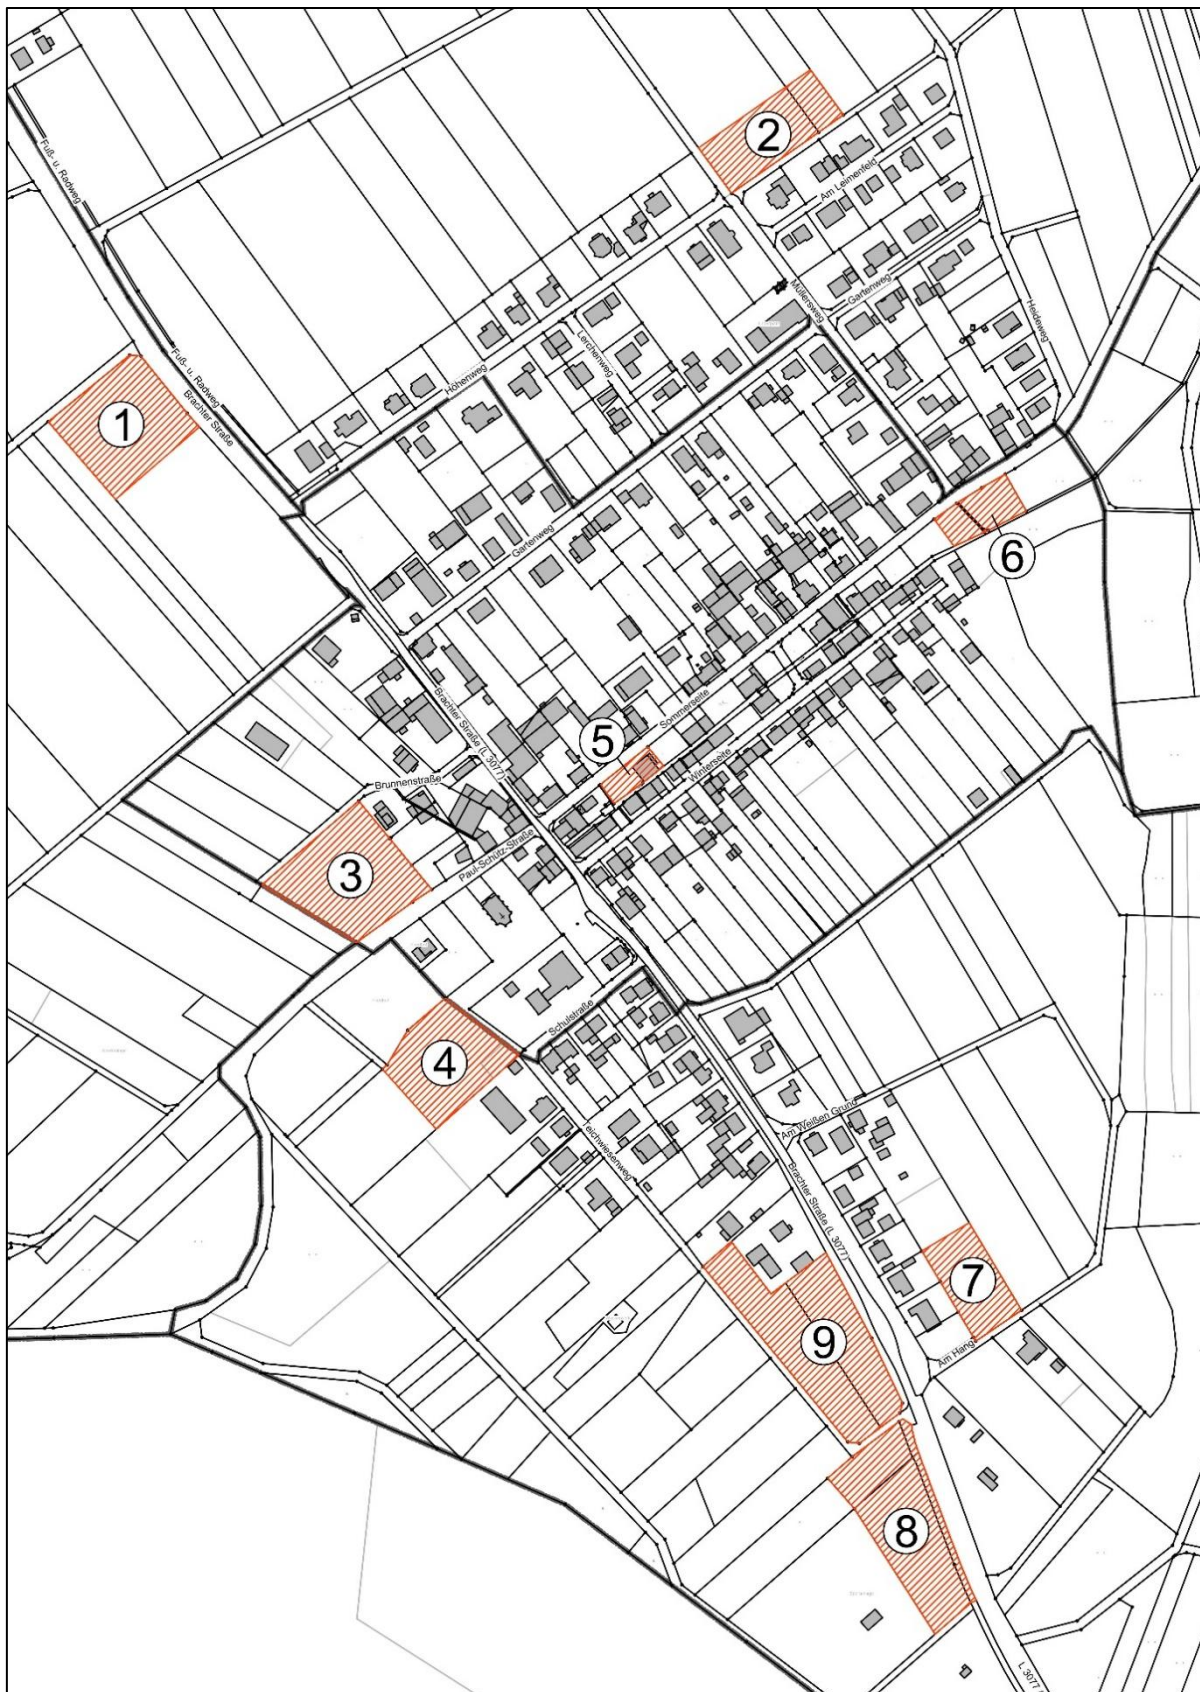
Fuß- u. Radweg
2
Am Leimenfeld
Müllersweg
Gartenweg
Heideweg
Fuß- u. Radweg
Brachter Straße
1
Höhenweg
Lerchenweg
Gartenweg
6
Sommerseite
5
Brachter Straße (L 3077)
Winterseite
Brunnenstraße
3
Paul-Schütz-Straße
4
Schulstraße
Teichwiesenweg
Am Weißen Grund
Brachter Straße (L 3077)
7
9
Am Hang
8
L 3077